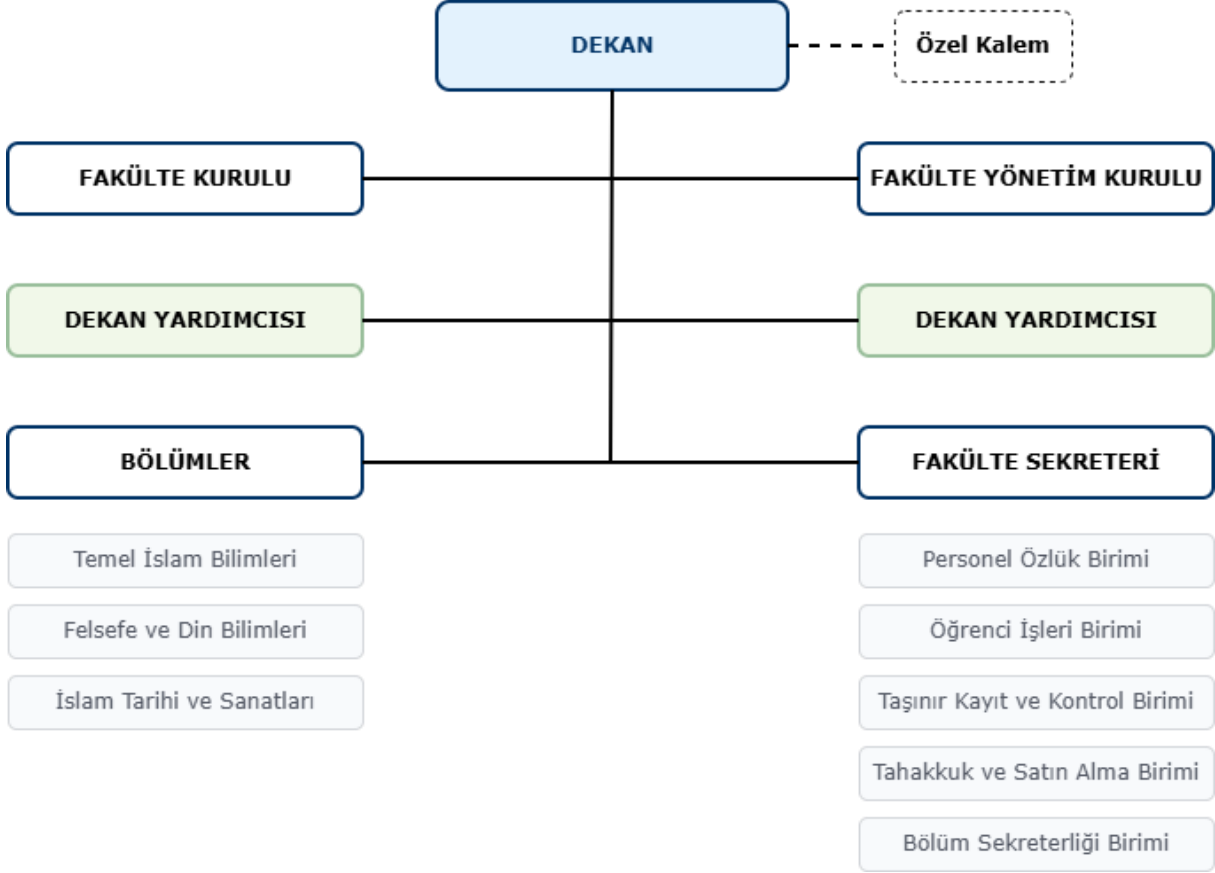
DEKAN

Özel Kalem

FAKÜLTE KURULU

FAKÜLTE YÖNETİM KURULU

DEKAN YARDIMCISI

DEKAN YARDIMCISI

BÖLÜMLER

FAKÜLTE SEKRETERİ

Temel İslam Bilimleri

Felsefe ve Din Bilimleri

İslam Tarihi ve Sanatları

Personel Özlük Birimi

Öğrenci İşleri Birimi

Taşınır Kayıt ve Kontrol Birimi

Tahakkuk ve Satın Alma Birimi

Bölüm Sekreterliği Birimi